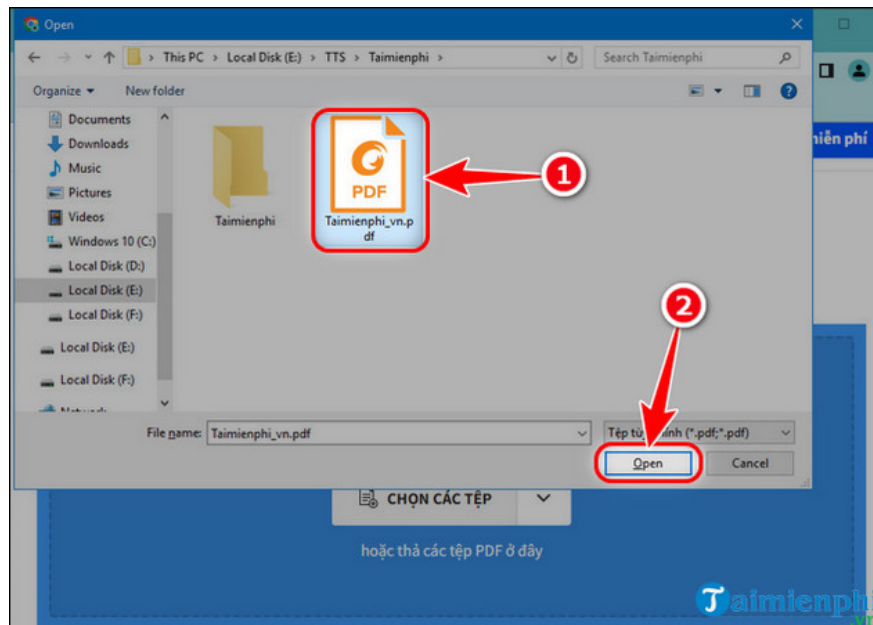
Open

This PC › Local Disk (E:) › TTS › Taimienphi ›

Search Taimienphi

Organize ▾ New folder

Documents
Downloads
Music
Pictures
Videos
Windows 10 (C:)
Local Disk (D:)
Local Disk (E:)
Local Disk (F:)
Local Disk (E:)
Local Disk (F:)
Network

Taimienphi

PDF

Taimienphi_vn.pdf

1

2

File name: Taimienphi_vn.pdf

Tệp tù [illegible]inh (*.pdf;*.pdf)

Open

Cancel

iễn phí

CHỌN CÁC TỆP

hoặc thả các tệp PDF ở đây

Taimienphi